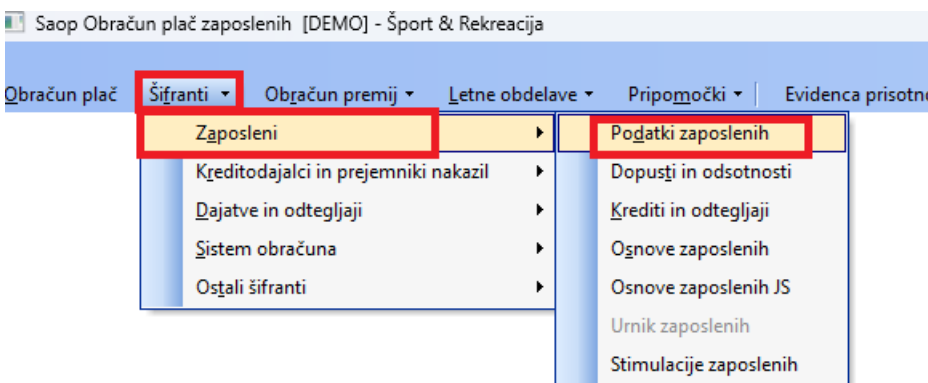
Saop Obračun plač zaposlenih [DEMO] - Šport & Rekreacija

Obračun plač | Šifranti ▾ | Obračun premij ▾ | Letne obdelave ▾ | Pripomočki ▾ | Evidenca prisotno

Zaposleni ▸
Kreditodajalci in prejemniki nakazil ▸
Dajatve in odtegljaji ▸
Sistem obračuna ▸
Ostali šifranti ▸

Podatki zaposlenih
Dopusti in odsotnosti
Krediti in odtegljaji
Osnove zaposlenih
Osnove zaposlenih JS
Urnik zaposlenih
Stimulacije zaposlenih